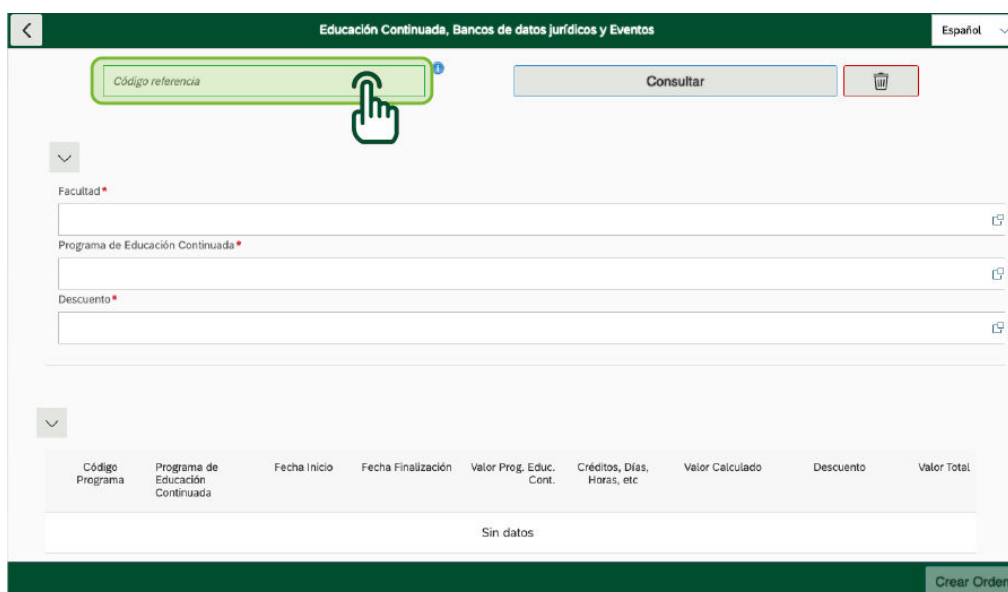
Educación Continuada, Bancos de datos jurídicos y Eventos

Español

Código referencia

Consultar

Facultad*

Programa de Educación Continuada*

Descuento*

| Código Programa | Programa de Educación Continuada | Fecha Inicio | Fecha Finalización | Valor Prog. Educ. Cont. | Créditos, Días, Horas, etc | Valor Calculado | Descuento | Valor Total |
|---|---|---|---|---|---|---|---|---|
| Sin datos | | | | | | | | |

Crear Orden